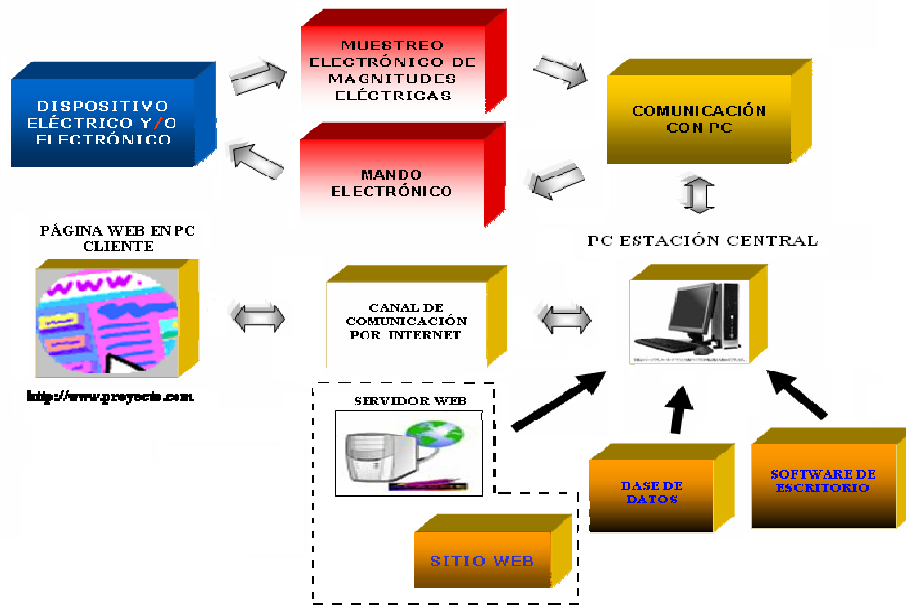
DISPOSITIVO ELÉCTRICO Y/O ELECTRÓNICO

MUESTREO ELECTRÓNICO DE MAGNITUDES ELÉCTRICAS

MANDO ELECTRÓNICO

COMUNICACIÓN CON PC

PÁGINA WEB EN PC CLIENTE

www.

http://www.proyecto.com

PC ESTACIÓN CENTRAL

CANAL DE COMUNICACIÓN POR INTERNET

SERVIDOR WEB

BASE DE DATOS

SOFTWARE DE ESCRITORIO

SITIO WEB